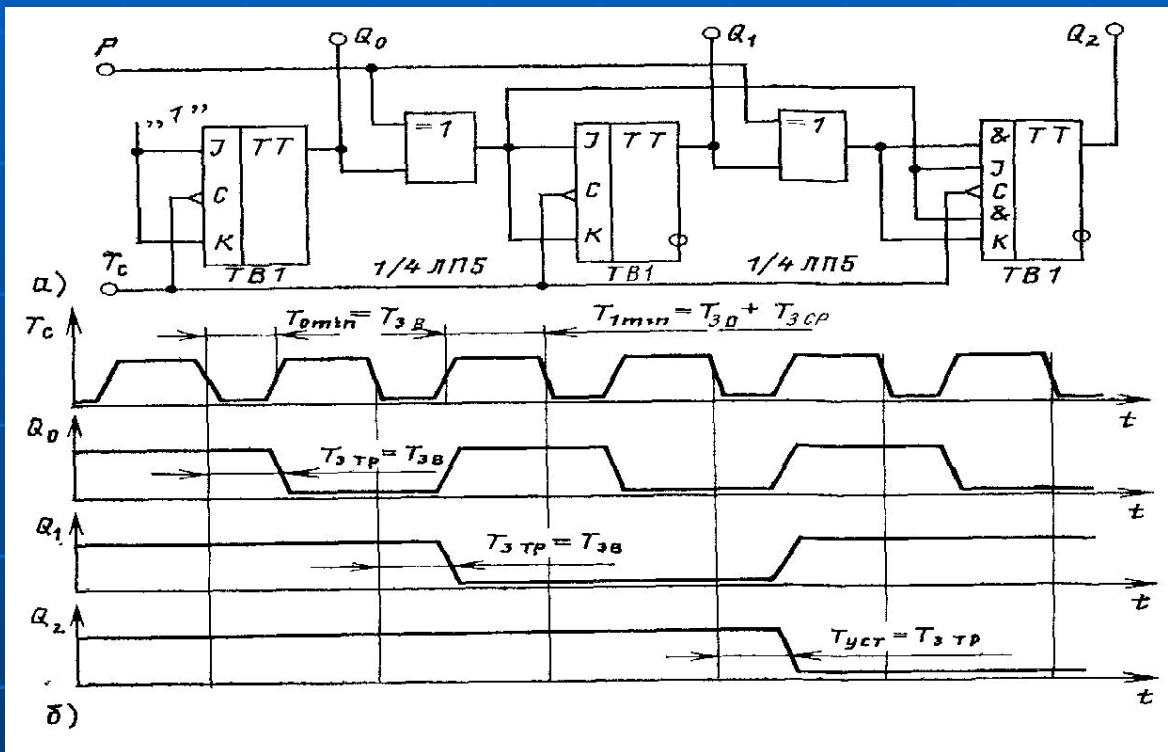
P
$Q_0$
$Q_1$
$Q_2$
,,1''
J
C
K
TT
TB1
=1
1/4 ЛП5
J
C
K
TT
TB1
=1
1/4 ЛП5
&
J
C
&
K
TT
TB1
$T_c$
a)
$T_c$
$T_{0min} = T_{зв}$
$T_{1min} = T_{зо} + T_{зср}$
t
$Q_0$
$T_{з тр} = T_{зв}$
t
$Q_1$
$T_{з тр} = T_{зв}$
t
$Q_2$
$T_{уст} = T_{з тр}$
t
б)